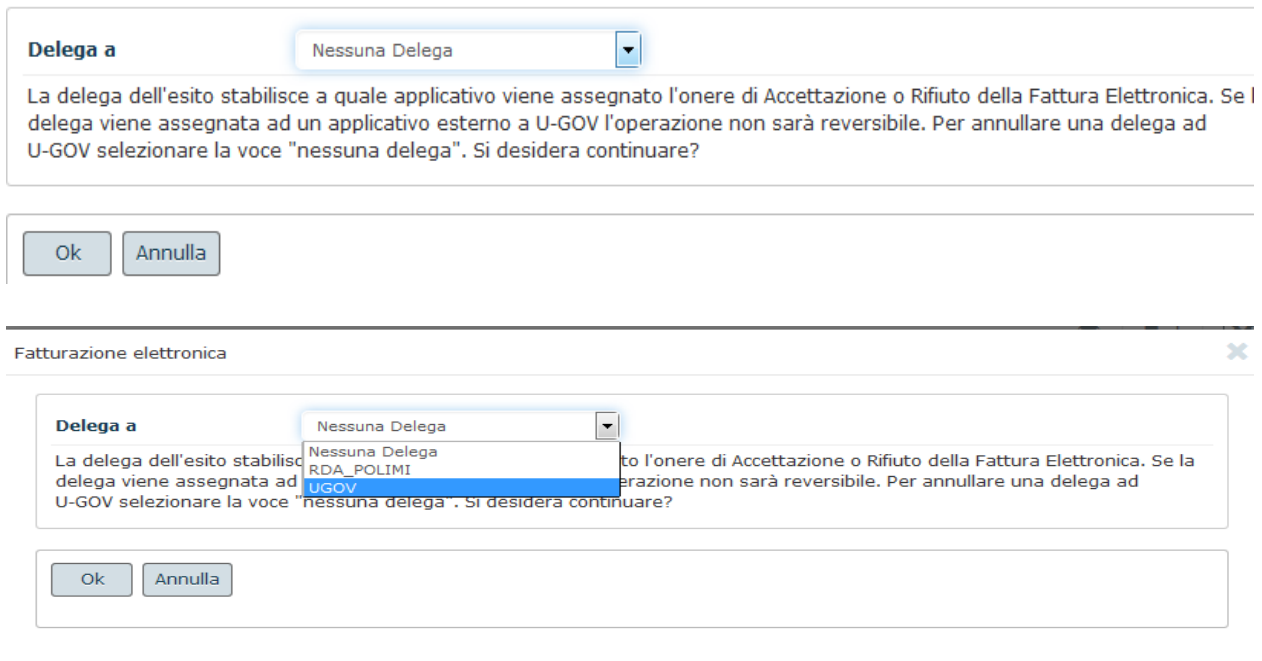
Delega a
Nessuna Delega

La delega dell'esito stabilisce a quale applicativo viene assegnato l'onere di Accettazione o Rifiuto della Fattura Elettronica. Se l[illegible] delega viene assegnata ad un applicativo esterno a U-GOV l'operazione non sarà reversibile. Per annullare una delega ad U-GOV selezionare la voce "nessuna delega". Si desidera continuare?

Ok
Annulla

Fatturazione elettronica

Delega a
Nessuna Delega
Nessuna Delega
RDA_POLIMI
UGOV

La delega dell'esito stabilisc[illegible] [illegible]to l'onere di Accettazione o Rifiuto della Fattura Elettronica. Se la delega viene assegnata ad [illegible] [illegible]erazione non sarà reversibile. Per annullare una delega ad U-GOV selezionare la voce "nessuna delega". Si desidera continuare?

Ok
Annulla